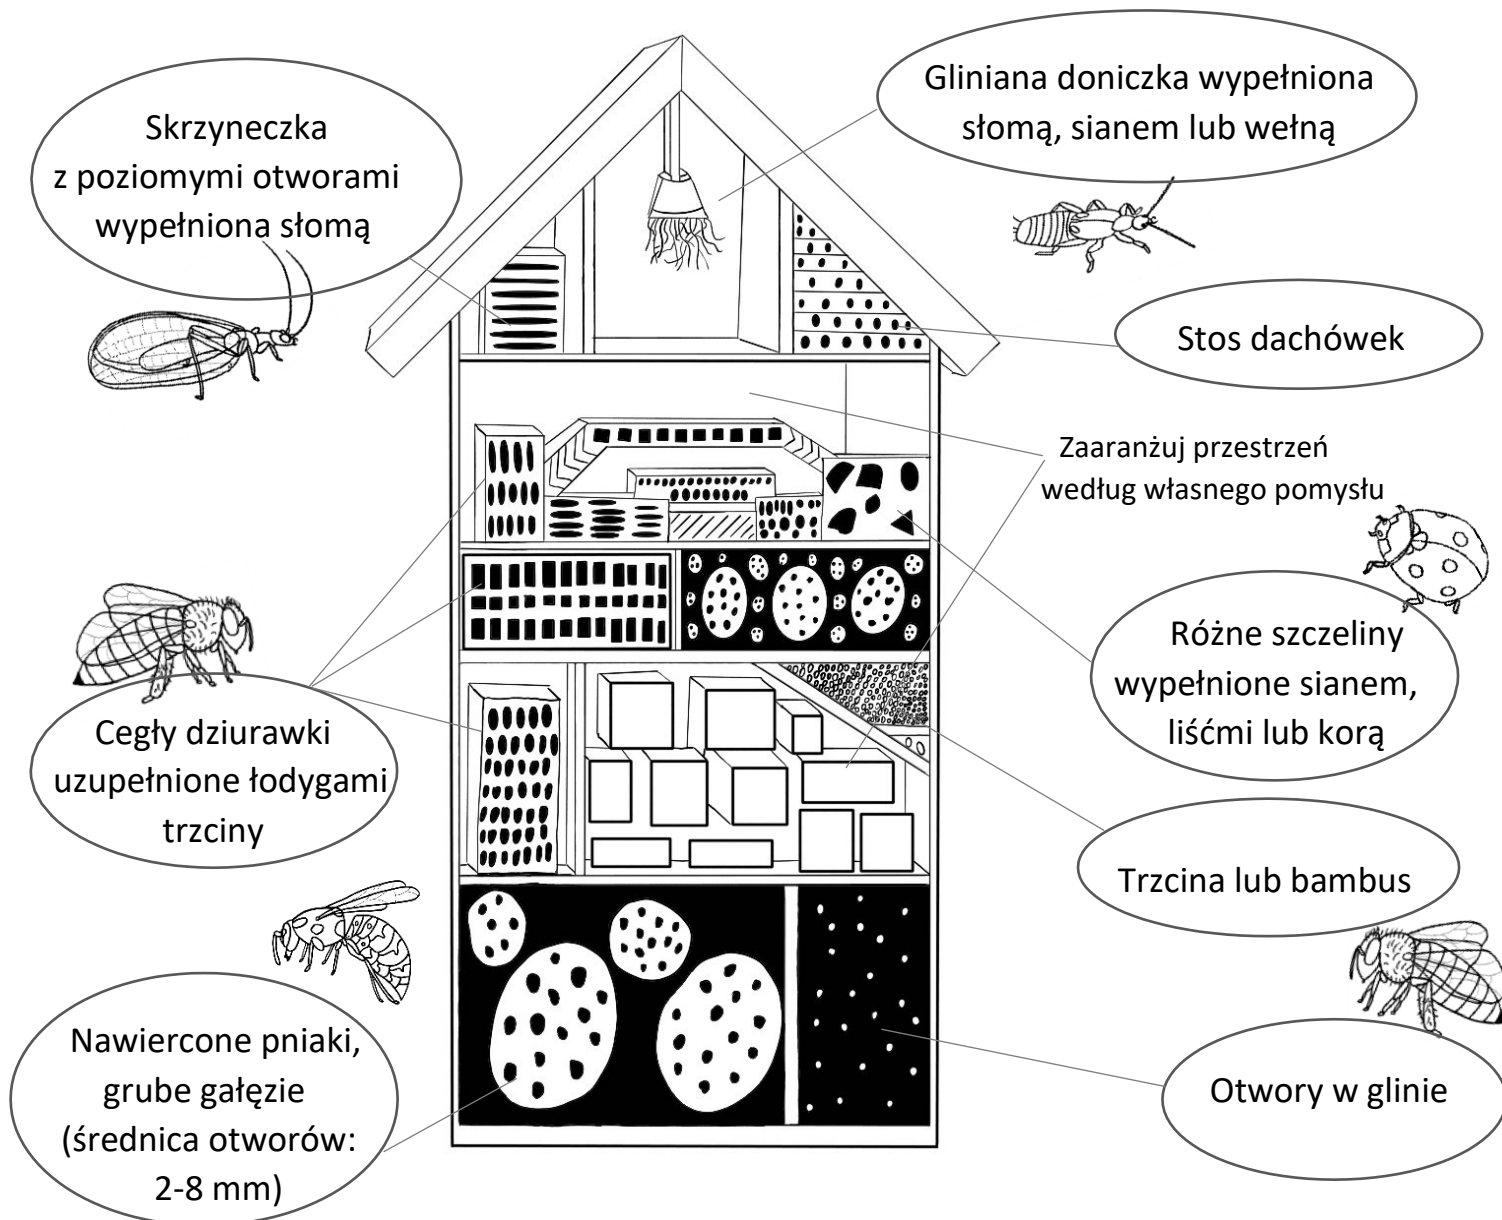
Skrzyneczka z poziomymi otworami wypełniona słomą

Gliniana doniczka wypełniona słomą, sianem lub wełną

Stos dachówek

Zaaranżuj przestrzeń według własnego pomysłu

Różne szczeliny wypełnione sianem, liśćmi lub korą

Cegły dziurawki uzupełnione łodygami trzciny

Trzcina lub bambus

Nawiercone pniaki, grube gałęzie (średnica otworów: 2-8 mm)

Otwory w glinie